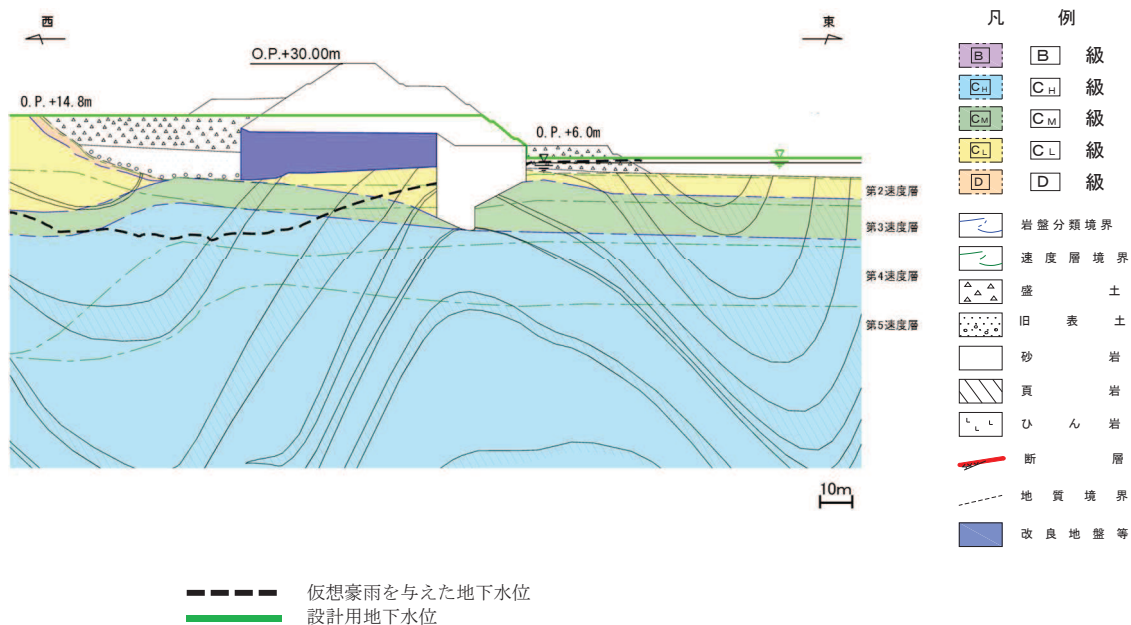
西

東

O.P.+30.00m

O. P. +14.8m

O. P. +6.0m

第2速度層

第3速度層

第4速度層

第5速度層

10m

凡 例

B B 級

$C_H$ $C_H$ 級

$C_M$ $C_M$ 級

$C_L$ $C_L$ 級

D D 級

岩盤分類境界

速度層境界

盛 土

旧 表 土

砂 岩

頁 岩

ひ ん 岩

断 層

地 質 境 界

改 良 地 盤 等

仮想豪雨を与えた地下水位

設計用地下水位